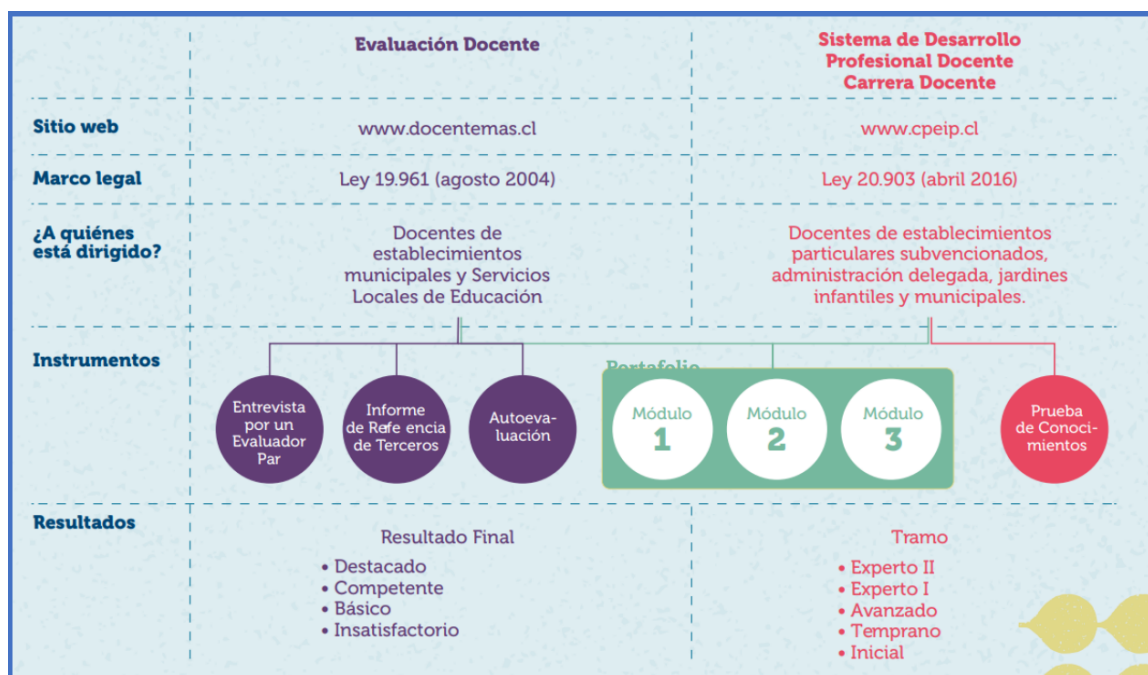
| | Evaluación Docente | Sistema de Desarrollo Profesional Docente Carrera Docente |
|---|---|---|
| Sitio web | www.docentemas.cl | www.cpeip.cl |
| Marco legal | Ley 19.961 (agosto 2004) | Ley 20.903 (abril 2016) |
| ¿A quiénes está dirigido? | Docentes de establecimientos municipales y Servicios Locales de Educación | Docentes de establecimientos particulares subvencionados, administración delegada, jardines infantiles y municipales. |

Instrumentos

Entrevista por un Evaluador Par

Informe de Refe encia de Terceros

Autoevaluación

Portafolio

Módulo 1

Módulo 2

Módulo 3

Prueba de Conocimientos

Resultados

Resultado Final
• Destacado
• Competente
• Básico
• Insatisfactorio

Tramo
• Experto II
• Experto I
• Avanzado
• Temprano
• Inicial